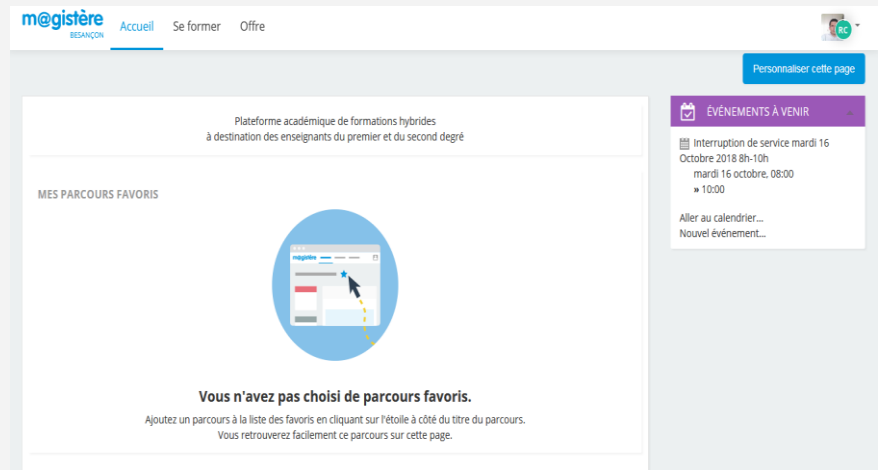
m@gistère
BESANÇON

Accueil Se former Offre

RC

Personnaliser cette page

Plateforme académique de formations hybrides
à destination des enseignants du premier et du second degré

MES PARCOURS FAVORIS

m@gistère

Vous n'avez pas choisi de parcours favoris.

Ajoutez un parcours à la liste des favoris en cliquant sur l'étoile à côté du titre du parcours.
Vous retrouverez facilement ce parcours sur cette page.

ÉVÉNEMENTS À VENIR

Interruption de service mardi 16 Octobre 2018 8h-10h
mardi 16 octobre, 08:00
» 10:00

Aller au calendrier...
Nouvel événement...